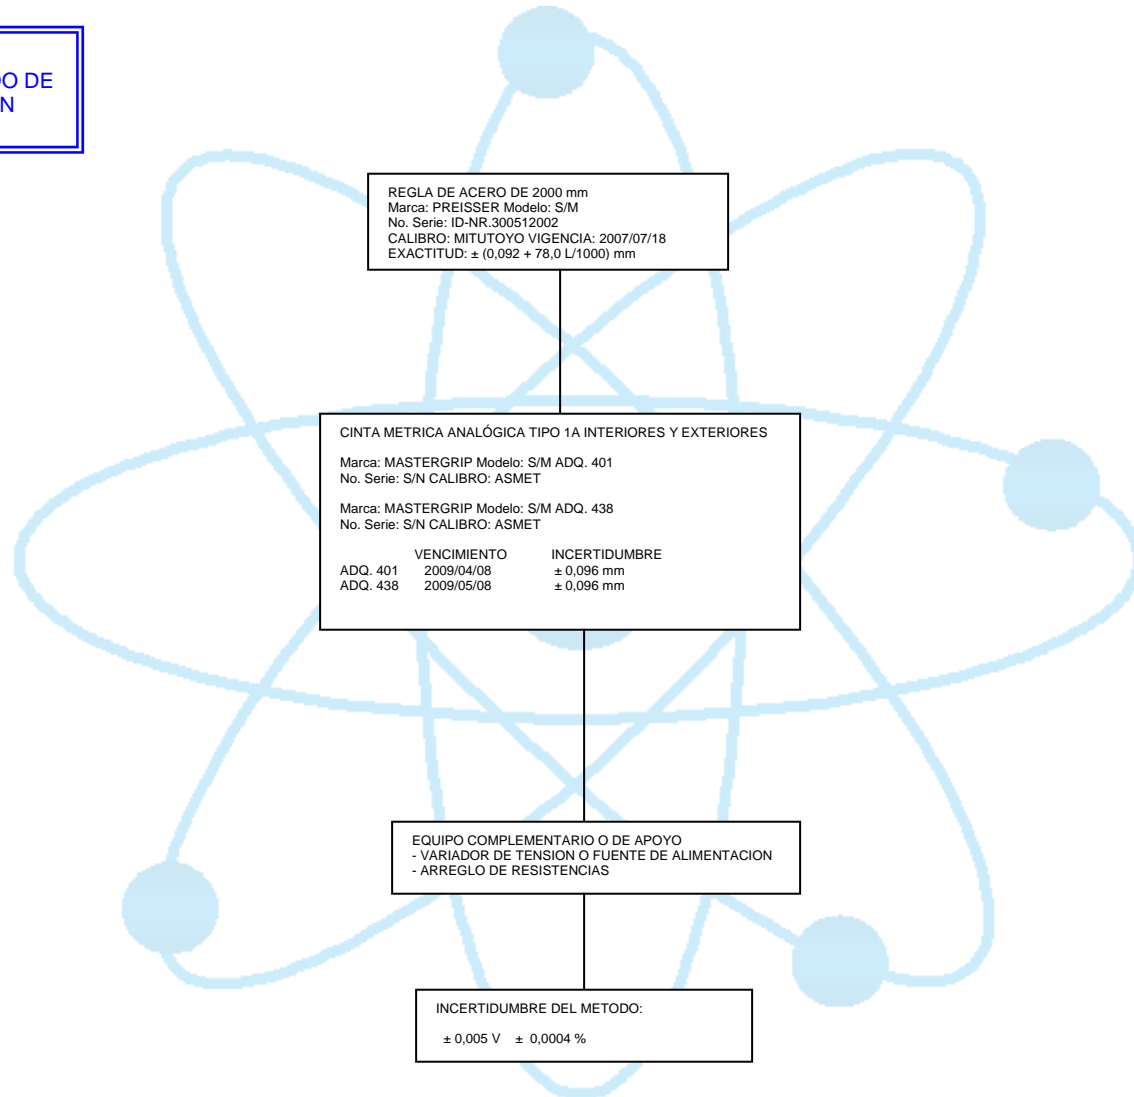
DO DE
N

REGLA DE ACERO DE 2000 mm
Marca: PREISSER Modelo: S/M
No. Serie: ID-NR.300512002
CALIBRO: MITUTOYO VIGENCIA: 2007/07/18
EXACTITUD: ± (0,092 + 78,0 L/1000) mm

CINTA METRICA ANALÓGICA TIPO 1A INTERIORES Y EXTERIORES

Marca: MASTERGRIP Modelo: S/M ADQ. 401
No. Serie: S/N CALIBRO: ASMET

Marca: MASTERGRIP Modelo: S/M ADQ. 438
No. Serie: S/N CALIBRO: ASMET

| | VENCIMIENTO | INCERTIDUMBRE |
|---|---|---|
| ADQ. 401 | 2009/04/08 | ± 0,096 mm |
| ADQ. 438 | 2009/05/08 | ± 0,096 mm |

EQUIPO COMPLEMENTARIO O DE APOYO
- VARIADOR DE TENSION O FUENTE DE ALIMENTACION
- ARREGLO DE RESISTENCIAS

INCERTIDUMBRE DEL METODO:

± 0,005 V ± 0,0004 %